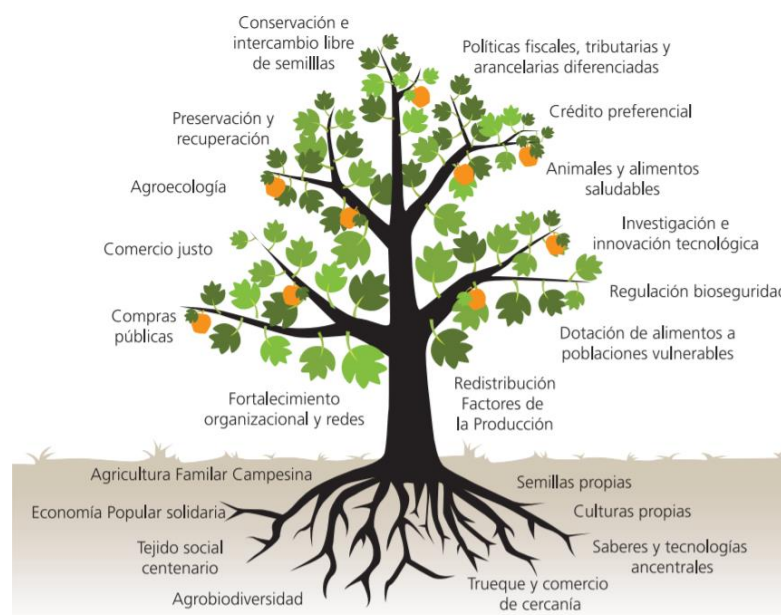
Conservación e intercambio libre de semillllas

Políticas fiscales, tributarias y arancelarias diferenciadas

Preservación y recuperación

Crédito preferencial

Agroecología

Animales y alimentos saludables

Investigación e innovación tecnológica

Comercio justo

Regulación bioseguridad

Compras públicas

Dotación de alimentos a poblaciones vulnerables

Fortalecimiento organizacional y redes

Redistribución Factores de la Producción

Agricultura Familar Campesina

Semillas propias

Economía Popular solidaria

Culturas propias

Tejido social centenario

Saberes y tecnologías ancentrales

Agrobiodiversidad

Trueque y comercio de cercanía